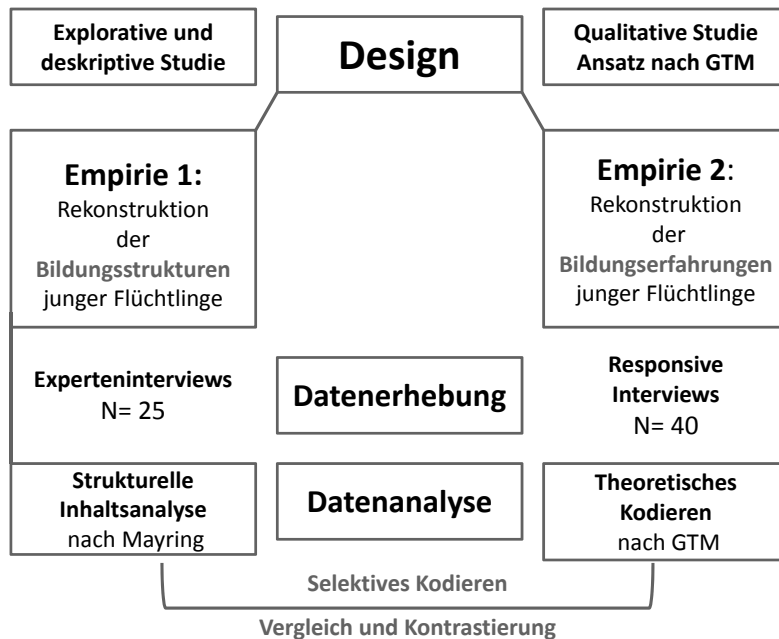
Explorative und deskriptive Studie

Design

Qualitative Studie Ansatz nach GTM

Empirie 1: Rekonstruktion der Bildungsstrukturen junger Flüchtlinge

Empirie 2: Rekonstruktion der Bildungserfahrungen junger Flüchtlinge

Experteninterviews N= 25

Datenerhebung

Responsive Interviews N= 40

Strukturelle Inhaltsanalyse nach Mayring

Datenanalyse

Theoretisches Kodieren nach GTM

Selektives Kodieren

Vergleich und Kontrastierung